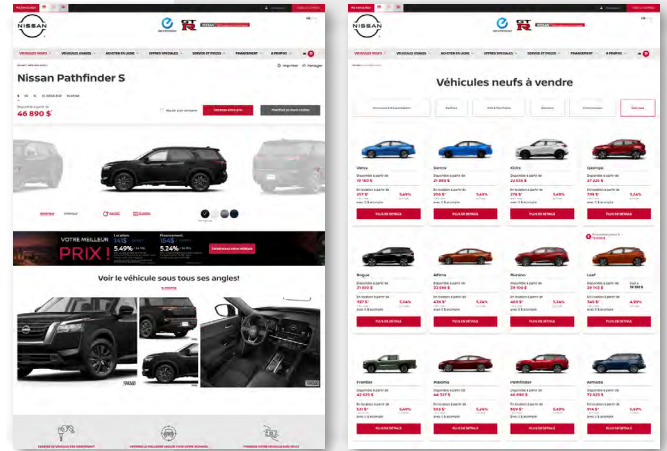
NISSAN

VÉHICULES NEUFS
VÉHICULES USAGÉS
ACHETER EN LIGNE
OFFRES SPÉCIALES
SERVICE ET PIÈCES
FINANCEMENT
À PROPOS

Nissan Pathfinder S

46 890 $

VOTRE MEILLEUR
PRIX!

Location
5,49%
Financement
5,24%

Voir le véhicule sous tous ses angles!

NISSAN

VÉHICULES NEUFS
VÉHICULES USAGÉS
ACHETER EN LIGNE
OFFRES SPÉCIALES
SERVICE ET PIÈCES
FINANCEMENT
À PROPOS

Véhicules neufs à vendre

Versa
Sentra
Kicks
Qashqai
Rogue
Altima
Murano
Leaf
Frontier
Maxima
Pathfinder
Armada

PLUS DE DÉTAILS
PLUS DE DÉTAILS
PLUS DE DÉTAILS
PLUS DE DÉTAILS
PLUS DE DÉTAILS
PLUS DE DÉTAILS
PLUS DE DÉTAILS
PLUS DE DÉTAILS
PLUS DE DÉTAILS
PLUS DE DÉTAILS
PLUS DE DÉTAILS
PLUS DE DÉTAILS